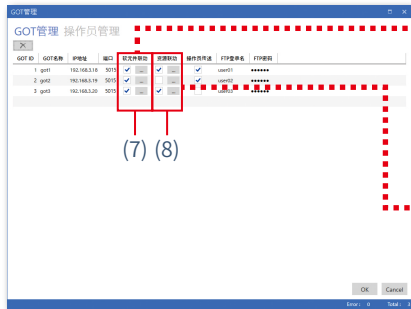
GOT管理

GOT管理 操作员管理

| GOT ID | GOT名称 | IP地址 | 端口 | 安元件联动 | | 资源联动 | | 操作员传送 | FTP登录名 | FTP密码 |
|---|---|---|---|---|---|---|---|---|---|---|
| 1 | got1 | 192.168.3.18 | 5015 | ✓ | ... | ✓ | ... | ✓ | user01 | ●●●●●● |
| 2 | got2 | 192.168.3.19 | 5015 | ✓ | ... | | ... | ✓ | user02 | ●●●●●● |
| 3 | got3 | 192.168.3.20 | 5015 | ✓ | ... | ✓ | ... | | user03 | ●●●●●● |

(7) (8)

OK Cancel

Error : 0 Total : 3